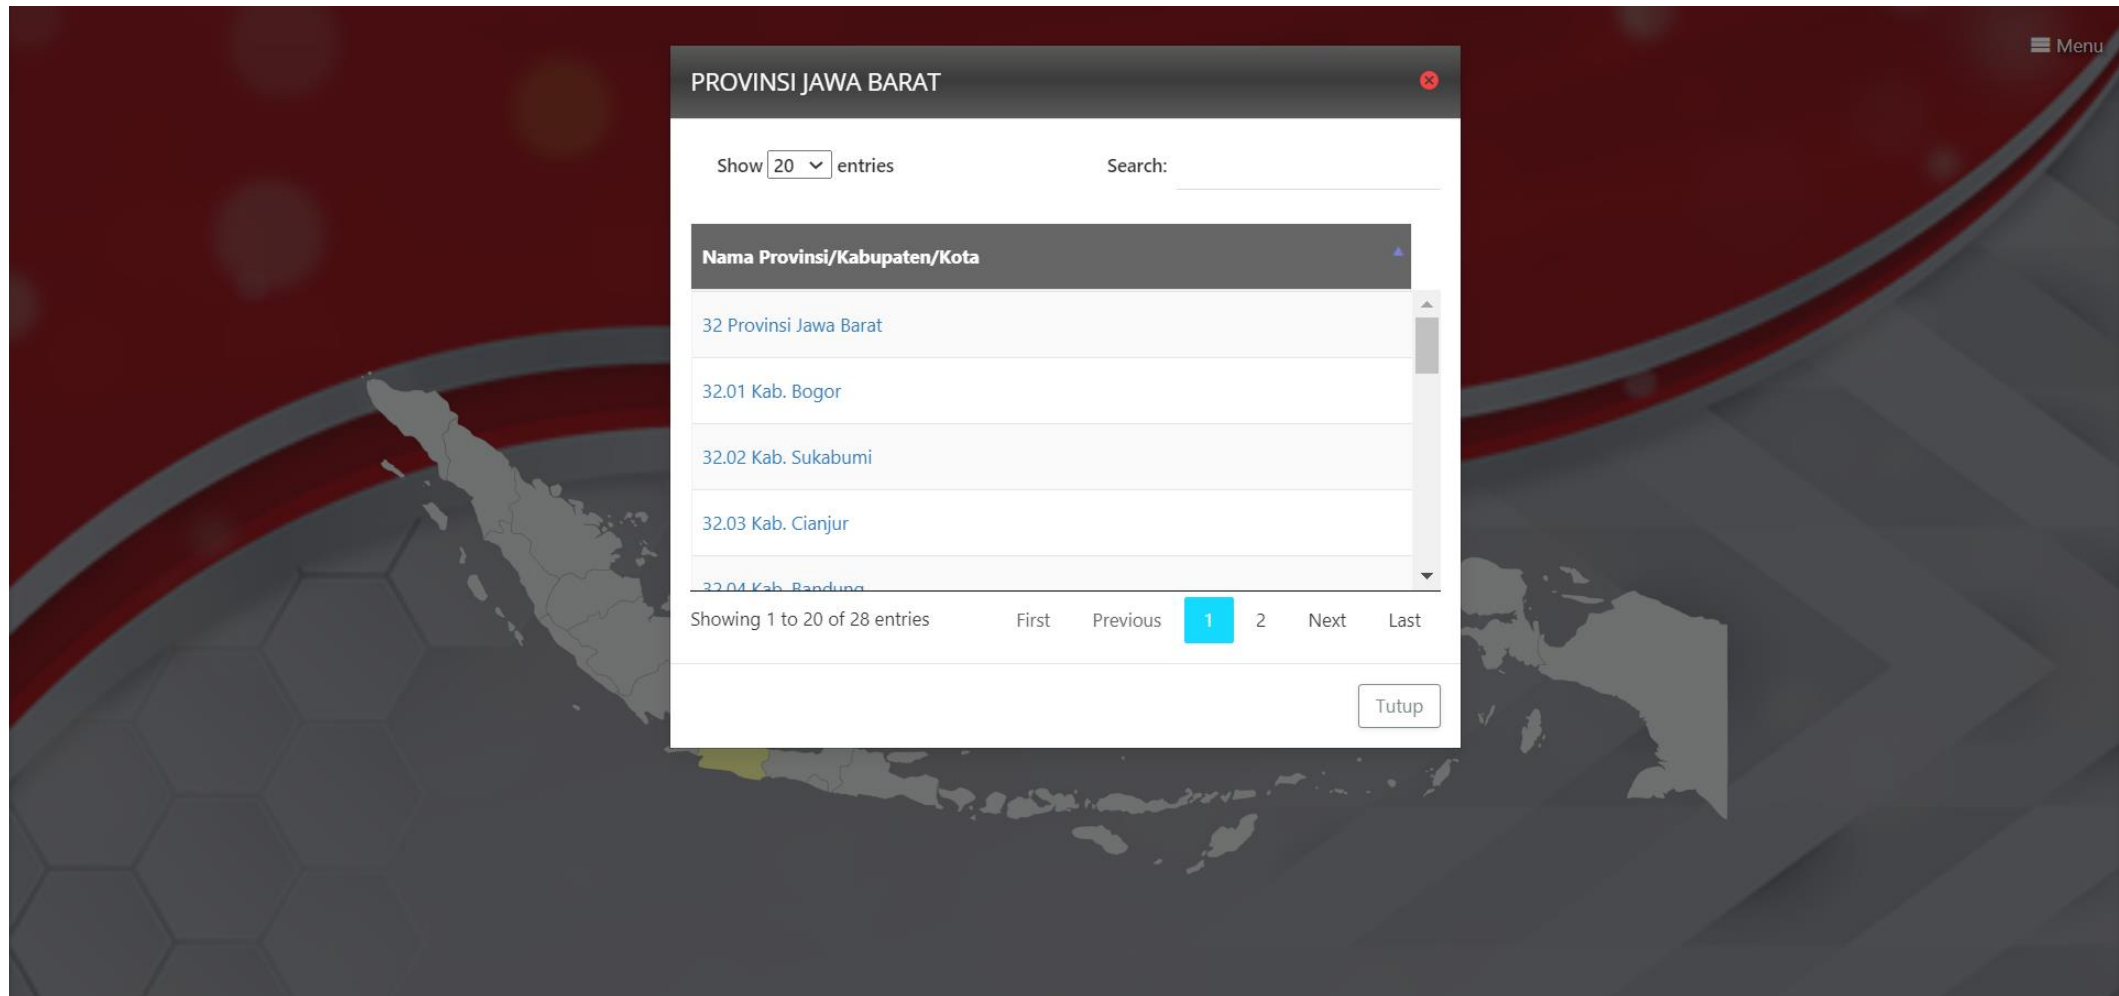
Menu

PROVINSI JAWA BARAT

Show 20 entries

Search:

| Nama Provinsi/Kabupaten/Kota |
|---|
| 32 Provinsi Jawa Barat |
| 32.01 Kab. Bogor |
| 32.02 Kab. Sukabumi |
| 32.03 Kab. Cianjur |
| 32.04 Kab. Bandung |

Showing 1 to 20 of 28 entries

First Previous 1 2 Next Last

Tutup